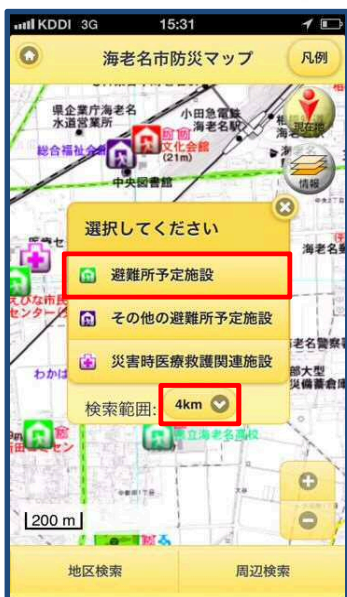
KDDI 3G 15:31

海老名市防災マップ

凡例

県企業庁海老名水道営業所

小田急電鉄海老名駅

総合福祉会館

文化会館 (21m)

中央図書館

現在地

情報

選択してください

避難所予定施設

その他の避難所予定施設

災害時医療救護関連施設

検索範囲: 4km

海老名警察

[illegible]備蓄倉庫

市立海老名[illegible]

200 m

地区検索

周辺検索